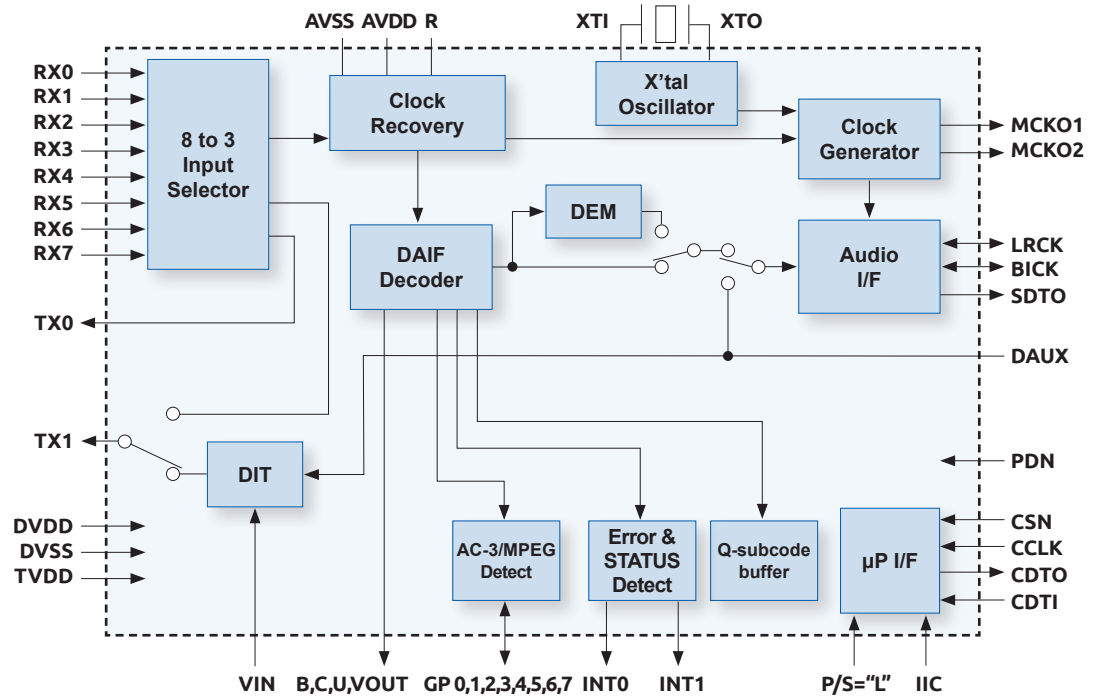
AVSS AVDD R

XTI

XTO

RX0
RX1
RX2
RX3
RX4
RX5
RX6
RX7

8 to 3 Input Selector

Clock Recovery

X'tal Oscillator

Clock Generator

MCKO1
MCKO2

DEM

DAIF Decoder

Audio I/F

LRCK
BICK
SDTO

TX0

DAUX

TX1

DIT

PDN

DVDD
DVSS
TVDD

AC-3/MPEG Detect

Error & STATUS Detect

Q-subcode buffer

μP I/F

CSN
CCLK
CDTO
CDTI

VIN B,C,U,VOUT GP 0,1,2,3,4,5,6,7 INT0 INT1 P/S="L" IIC